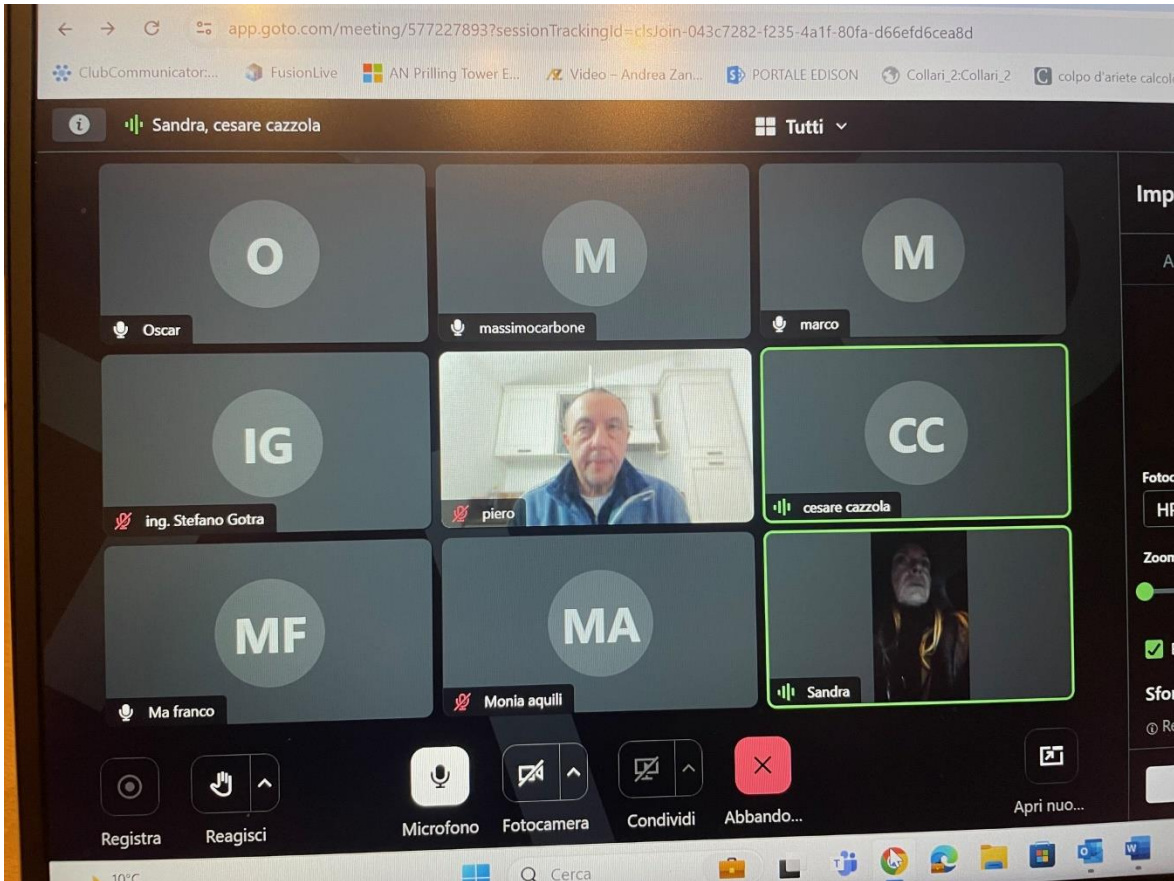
app.goto.com/meeting/577227893?sessionTrackingId=clsJoin-043c7282-f235-4a1f-80fa-d66efd6cea8d

ClubCommunicator:... FusionLive AN Prilling Tower E... Video – Andrea Zan... PORTALE EDISON Collari_2:Collari_2 colpo d'ariete calcol

Sandra, cesare cazzola

Tutti

O
Oscar

M
massimocarbone

M
marco

Imp

A

IG
ing. Stefano Gotra

piero

CC
cesare cazzola

Fotoc

HF

Zoom

MF
Ma franco

MA
Monia aquili

Sandra

Sfor

Re

Registra

Reagisci

Microfono

Fotocamera

Condividi

Abbando...

Apri nuo...

10°C

Cerca